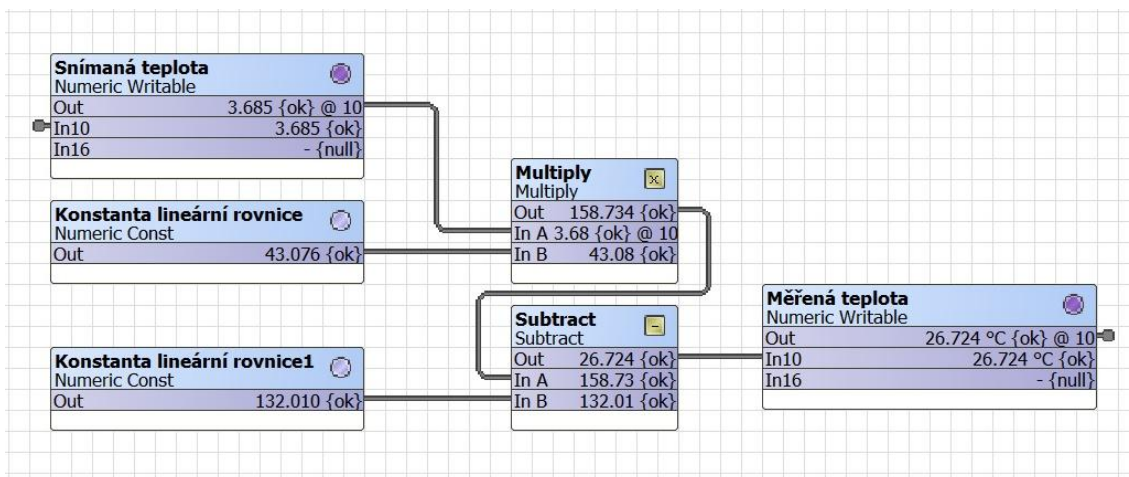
Snímaná teplota
Numeric Writable
Out 3.685 {ok} @ 10
In10 3.685 {ok}
In16 - {null}

Konstanta lineární rovnice
Numeric Const
Out 43.076 {ok}

Konstanta lineární rovnice1
Numeric Const
Out 132.010 {ok}

Multiply
Multiply
Out 158.734 {ok}
In A 3.68 {ok} @ 10
In B 43.08 {ok}

Subtract
Subtract
Out 26.724 {ok}
In A 158.73 {ok}
In B 132.01 {ok}

Měřená teplota
Numeric Writable
Out 26.724 °C {ok} @ 10
In10 26.724 °C {ok}
In16 - {null}